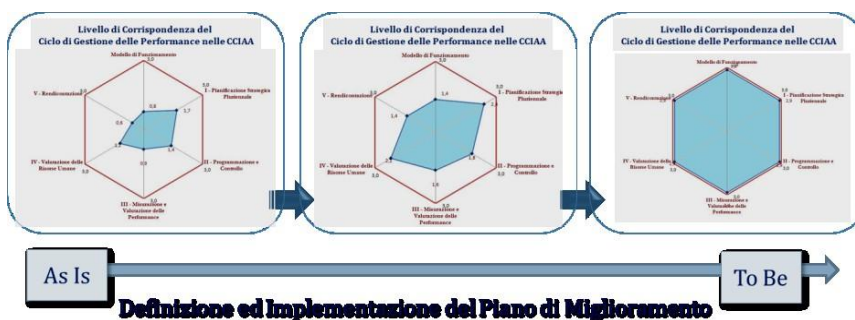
Livello di Corrispondenza del Ciclo di Gestione delle Performance nelle CCIAA

Modello di Funzionamento
3,0
0,8
I - Pianificazione Strategica Pluriennale
3,0
1,7
II - Programmazione e Controllo
3,0
1,4
III - Misurazione e Valutazione delle Performance
3,0
0,8
IV - Valutazione delle Risorse Umane
3,0
0,9
V - Rendicontazione
3,0
0,8

Livello di Corrispondenza del Ciclo di Gestione delle Performance nelle CCIAA

Modello di Funzionamento
3,0
1,4
I - Pianificazione Strategica Pluriennale
3,0
2,4
II - Programmazione e Controllo
3,0
1,8
III - Misurazione e Valutazione delle Performance
3,0
1,0
IV - Valutazione delle Risorse Umane
3,0
1,7
V - Rendicontazione
3,0
1,4

Livello di Corrispondenza del Ciclo di Gestione delle Performance nelle CCIAA

Modello di Funzionamento
3,0
I - Pianificazione Strategica Pluriennale
3,0
2,9
II - Programmazione e Controllo
3,0
III - Misurazione e Valutazione delle Performance
3,0
IV - Valutazione delle Risorse Umane
3,0
V - Rendicontazione
3,0

As Is

To Be

Definizione ed Implementazione del Piano di Miglioramento